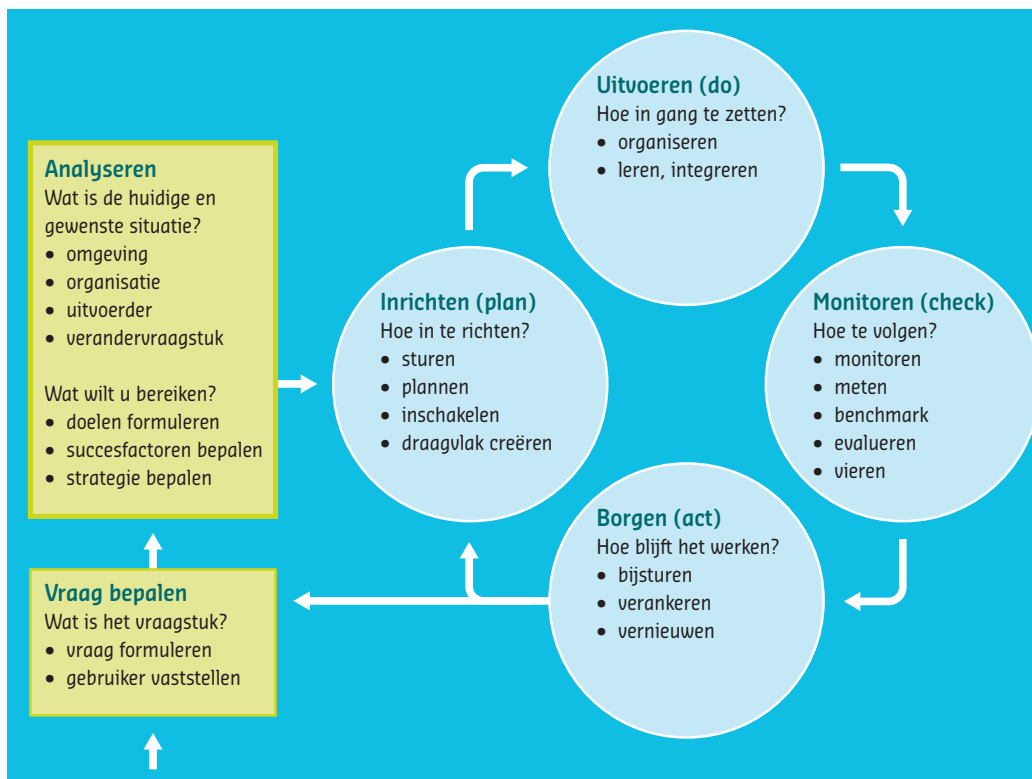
**Analyseren**
Wat is de huidige en gewenste situatie?
- omgeving
- organisatie
- uitvoerder
- verandervraagstuk

Wat wilt u bereiken?
- doelen formuleren
- succesfactoren bepalen
- strategie bepalen

**Vraag bepalen**
Wat is het vraagstuk?
- vraag formuleren
- gebruiker vaststellen

**Inrichten (plan)**
Hoe in te richten?
- sturen
- plannen
- inschakelen
- draagvlak creëren

**Uitvoeren (do)**
Hoe in gang te zetten?
- organiseren
- leren, integreren

**Monitoren (check)**
Hoe te volgen?
- monitoren
- meten
- benchmark
- evalueren
- vieren

**Borgen (act)**
Hoe blijft het werken?
- bijsturen
- verankeren
- vernieuwen